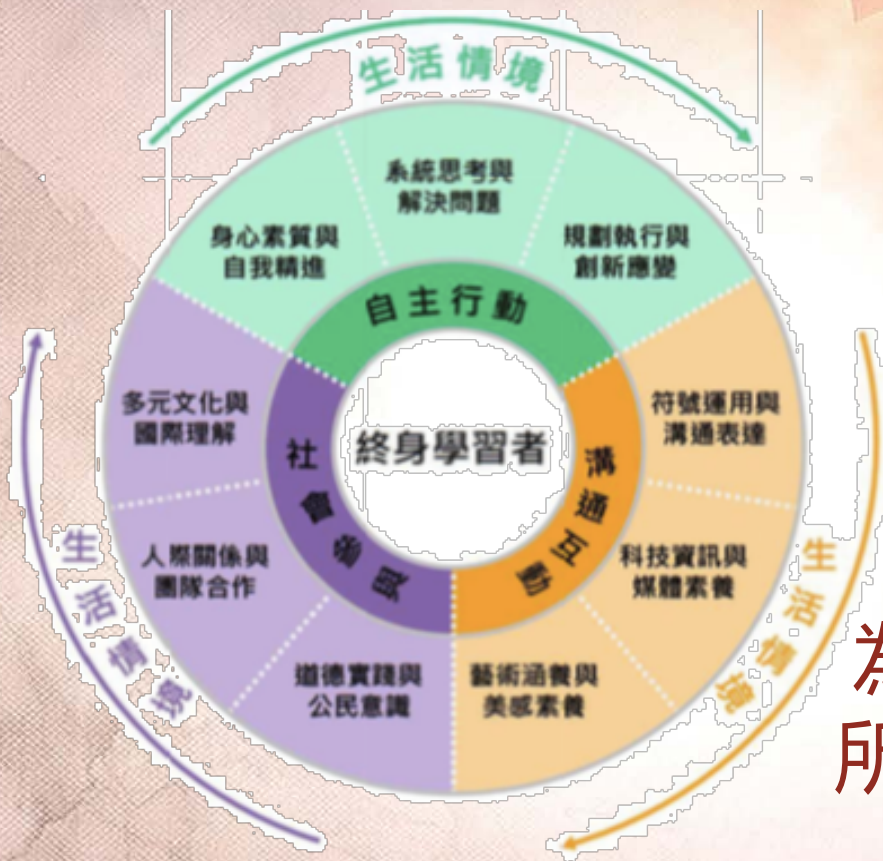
生活情境

系統思考與解決問題

身心素質與自我精進

規劃執行與創新應變

自主行動

多元文化與國際理解

符號運用與溝通表達

終身學習者

社會參與

溝通互動

生活情境

人際關係與團隊合作

科技資訊與媒體素養

生活情境

道德實踐與公民意識

藝術涵養與美感素養

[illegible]
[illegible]